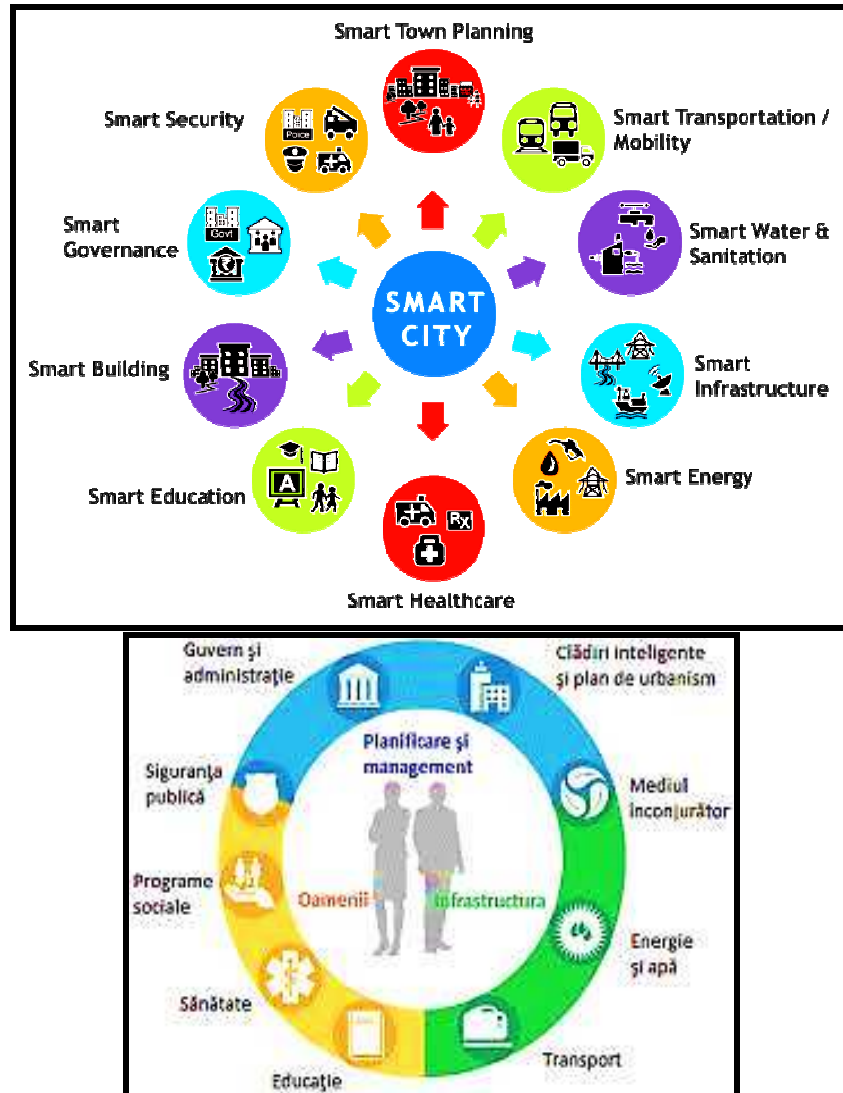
Smart Town Planning

Smart Security

Smart Transportation / Mobility

Smart Governance

Smart Water & Sanitation

SMART CITY

Smart Building

Smart Infrastructure

Smart Energy

Smart Education

Smart Healthcare

Police

Govt

A

Rx

Guvern şi administraţie

Clădiri inteligente şi plan de urbanism

Planificare şi management

Siguranţa publică

Mediul înconjurător

Programe sociale

Oamenii

Infrastructura

Energie şi apă

Sănătate

Transport

Educaţie